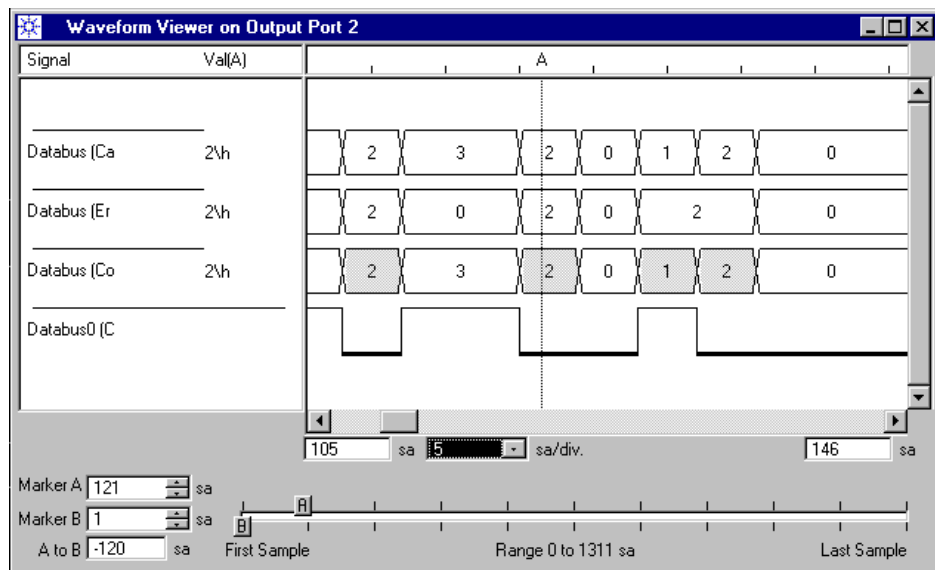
Waveform Viewer on Output Port 2

Signal Val(A)

A

Databus (Ca 2\h
2 3 2 0 1 2 0

Databus (Er 2\h
2 0 2 0 2 0

Databus (Co 2\h
2 3 2 0 1 2 0

Databus0 (C

105 sa 5 sa/div. 146 sa

Marker A 121 sa
Marker B 1 sa
A to B -120 sa

A
B

First Sample Range 0 to 1311 sa Last Sample